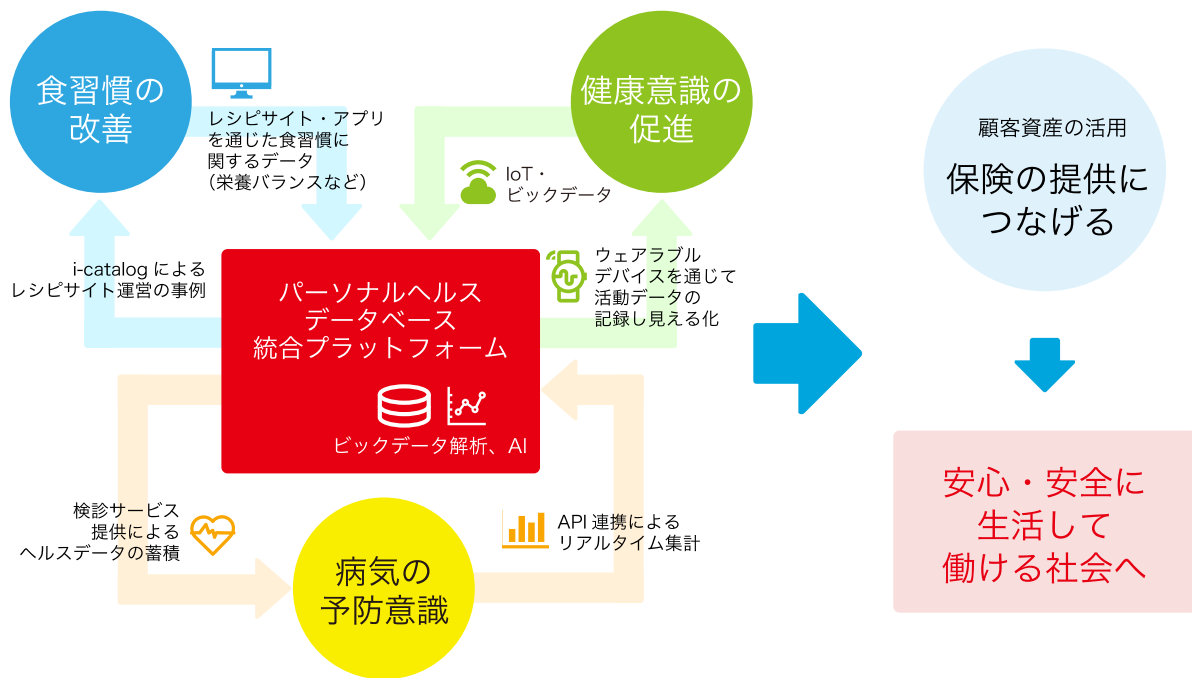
食習慣の改善

レシピサイト・アプリを通じた食習慣に関するデータ（栄養バランスなど）

健康意識の促進

IoT・ビックデータ

顧客資産の活用

保険の提供につなげる

i-catalog によるレシピサイト運営の事例

パーソナルヘルスデータベース統合プラットフォーム

ビックデータ解析、AI

ウェアラブルデバイスを通じて活動データの記録し見える化

検診サービス提供によるヘルスデータの蓄積

API 連携によるリアルタイム集計

病気の予防意識

安心・安全に生活して働ける社会へ